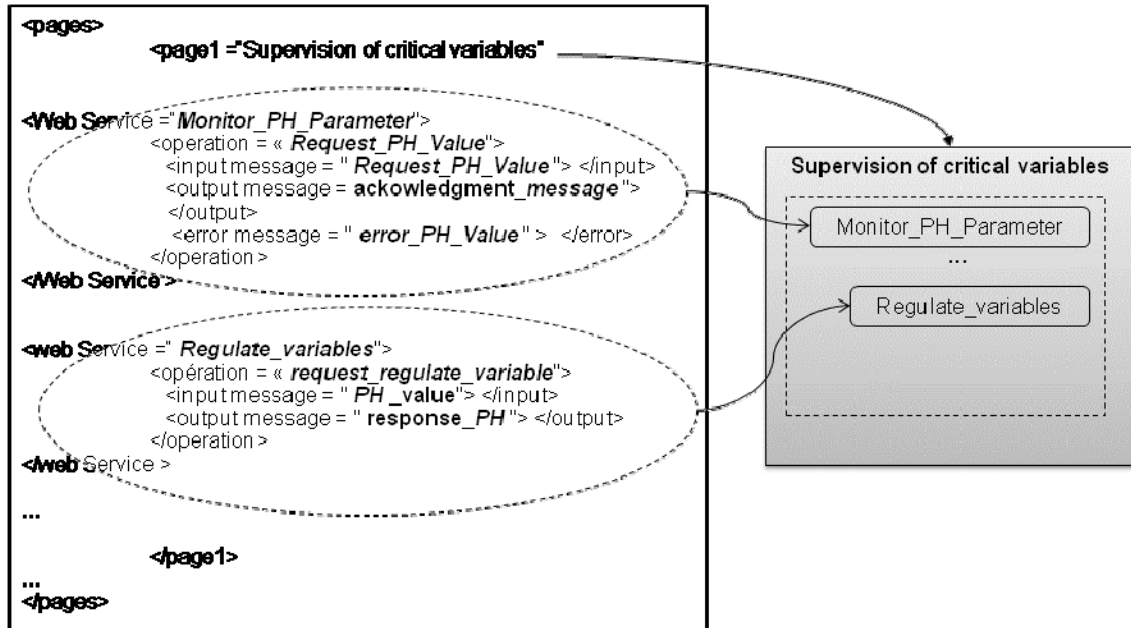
<pages>
<page1 ="Supervision of critical variables"

<Web Service ="Monitor_PH_Parameter">
<operation = « Request_PH_Value">
<input message = " Request_PH_Value"> </input>
<output message = ackowledgment_message">
</output>
<error message = " error_PH_Value" > </error>
</operation >
</Web Service >

<web Service =" Regulate_variables">
<opération = « request_regulate_variable">
<input message = " PH _value"> </input>
<output message = " response_PH"> </output>
</operation >
</web Service >

...

</page1>
...
</pages>

Supervision of critical variables

Monitor_PH_Parameter

...

Regulate_variables